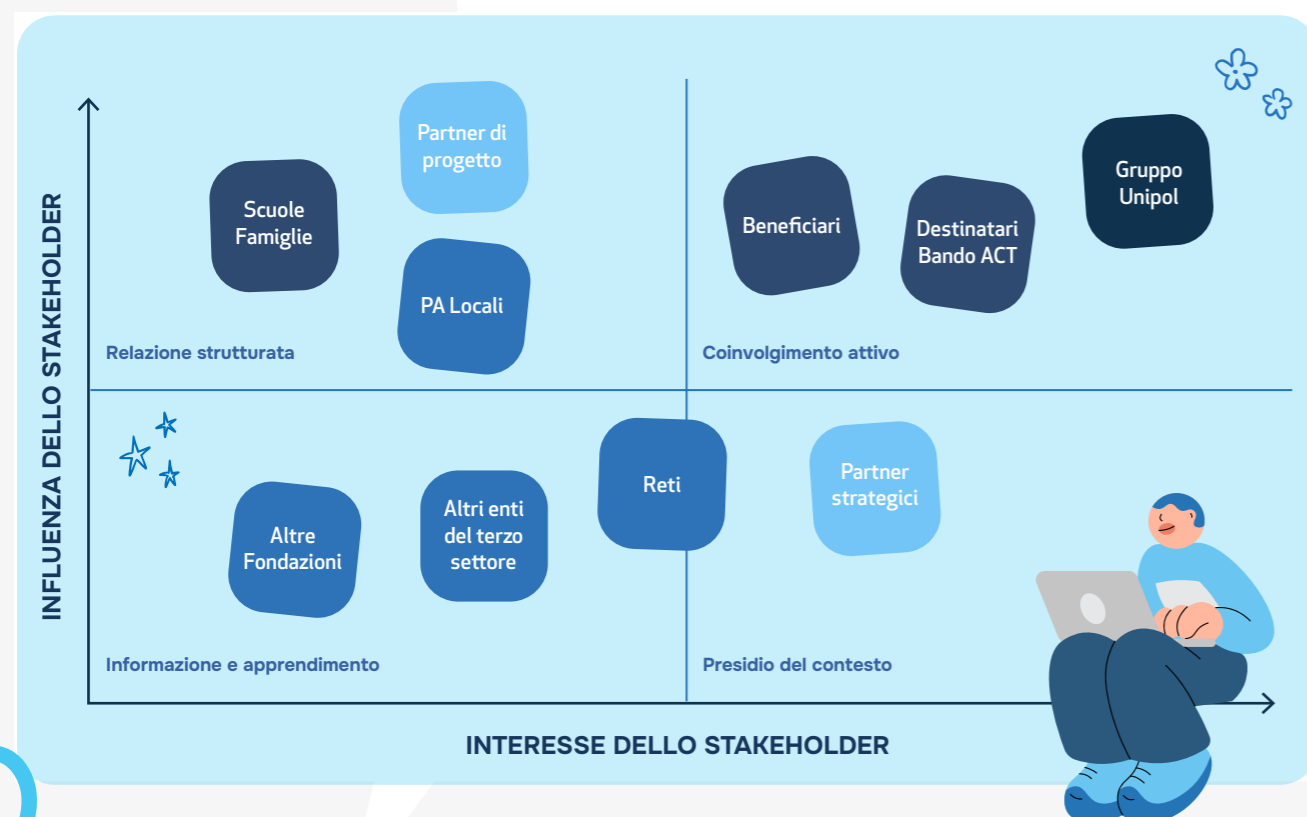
INFLUENZA DELLO STAKEHOLDER

Partner di progetto

Scuole Famiglie

PA Locali

Relazione strutturata

Beneficiari

Destinatari Bando ACT

Gruppo Unipol

Coinvolgimento attivo

Reti

Altre Fondazioni

Altri enti del terzo settore

Informazione e apprendimento

Partner strategici

Presidio del contesto

INTERESSE DELLO STAKEHOLDER